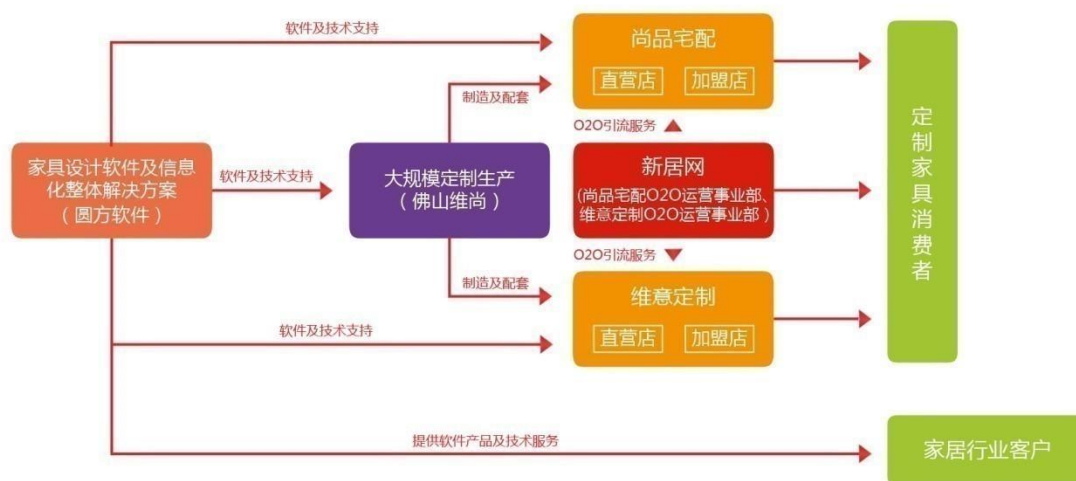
软件及技术支持

尚品宅配

直营店 加盟店

制造及配套

O2O引流服务

家具设计软件及信息化整体解决方案（圆方软件）

软件及技术支持

大规模定制生产（佛山维尚）

新居网

(尚品宅配O2O运营事业部、维意定制O2O运营事业部)

O2O引流服务

制造及配套

维意定制

直营店 加盟店

软件及技术支持

定制家具消费者

提供软件产品及技术服务

家居行业客户